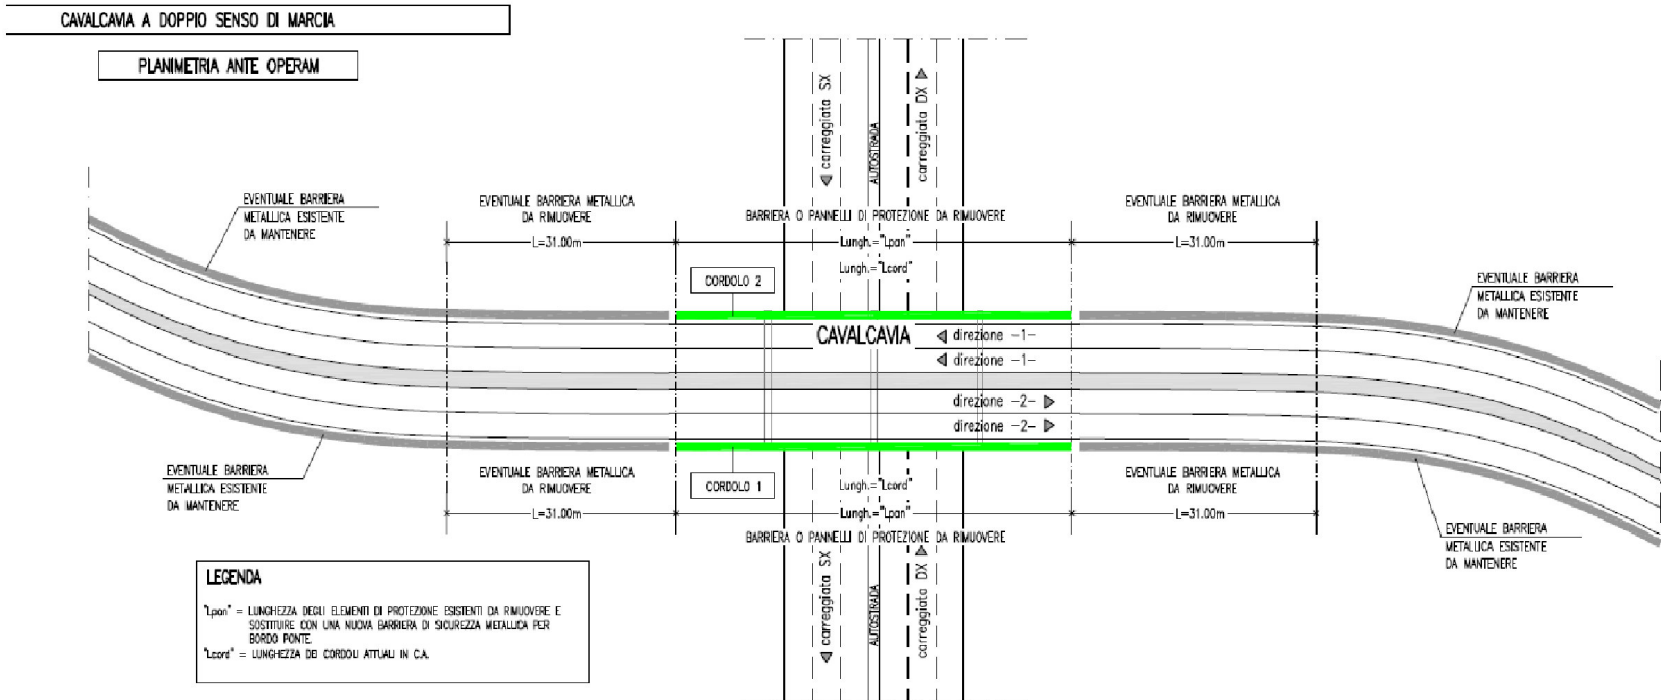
CAVALCAVIA A DOPPIO SENSO DI MARCIA

PLANIMETRIA ANTE OPERAM

carreggiata SX
AUTOSTRADA
carreggiata DX

EVENTUALE BARRIERA METALLICA ESISTENTE DA MANTENERE

EVENTUALE BARRIERA METALLICA DA RIMUOVERE
L=31.00m

BARRIERA O PANNELLI DI PROTEZIONE DA RIMUOVERE
Lungh.="Lpan"
Lungh.="Lcord"

EVENTUALE BARRIERA METALLICA DA RIMUOVERE
L=31.00m

CORDOLO 2

EVENTUALE BARRIERA METALLICA ESISTENTE DA MANTENERE

CAVALCAVIA
direzione -1-
direzione -1-
direzione -2-
direzione -2-

EVENTUALE BARRIERA METALLICA ESISTENTE DA MANTENERE

EVENTUALE BARRIERA METALLICA DA RIMUOVERE
L=31.00m

CORDOLO 1

Lungh.="Lcord"
Lungh.="Lpan"
BARRIERA O PANNELLI DI PROTEZIONE DA RIMUOVERE

EVENTUALE BARRIERA METALLICA DA RIMUOVERE
L=31.00m

EVENTUALE BARRIERA METALLICA ESISTENTE DA MANTENERE

carreggiata SX
AUTOSTRADA
carreggiata DX

LEGENDA
"Lpan" = LUNGHEZZA DEGLI ELEMENTI DI PROTEZIONE ESISTENTI DA RIMUOVERE E SOSTITUIRE CON UNA NUOVA BARRIERA DI SICUREZZA METALLICA PER BORDO PONTE.
"Lcord" = LUNGHEZZA DEI CORDOLI ATTUALI IN C.A.